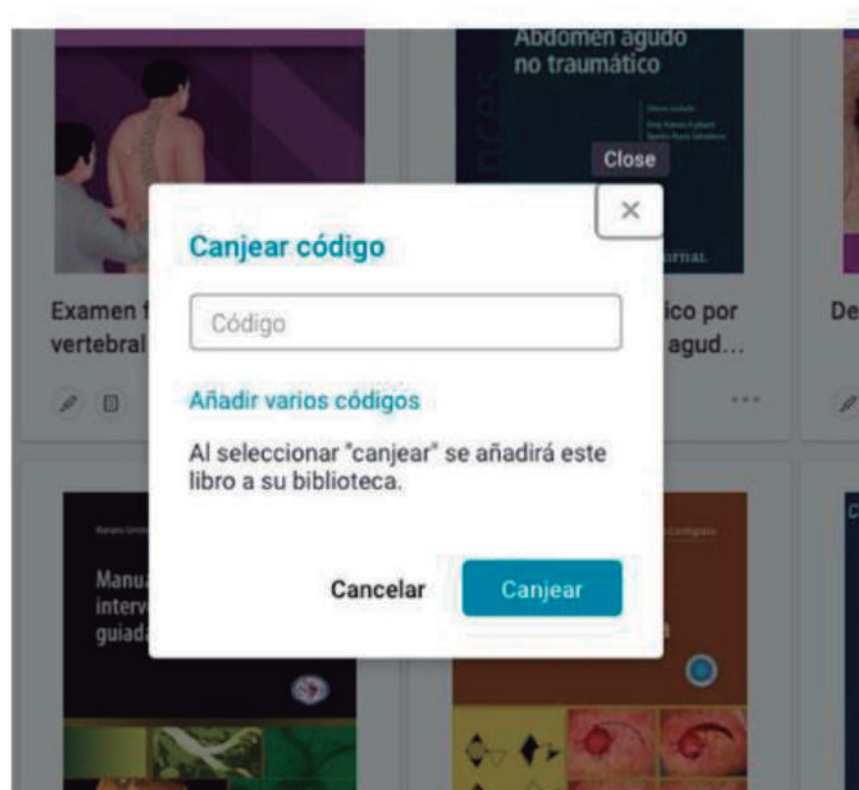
Abdomen agudo no traumático

Close

×

Canjear código

Examen f vertebral

Código

ico por agud...

De

Añadir varios códigos

Al seleccionar "canjear" se añadirá este libro a su biblioteca.

Manu interv guiada

Cancelar

Canjear